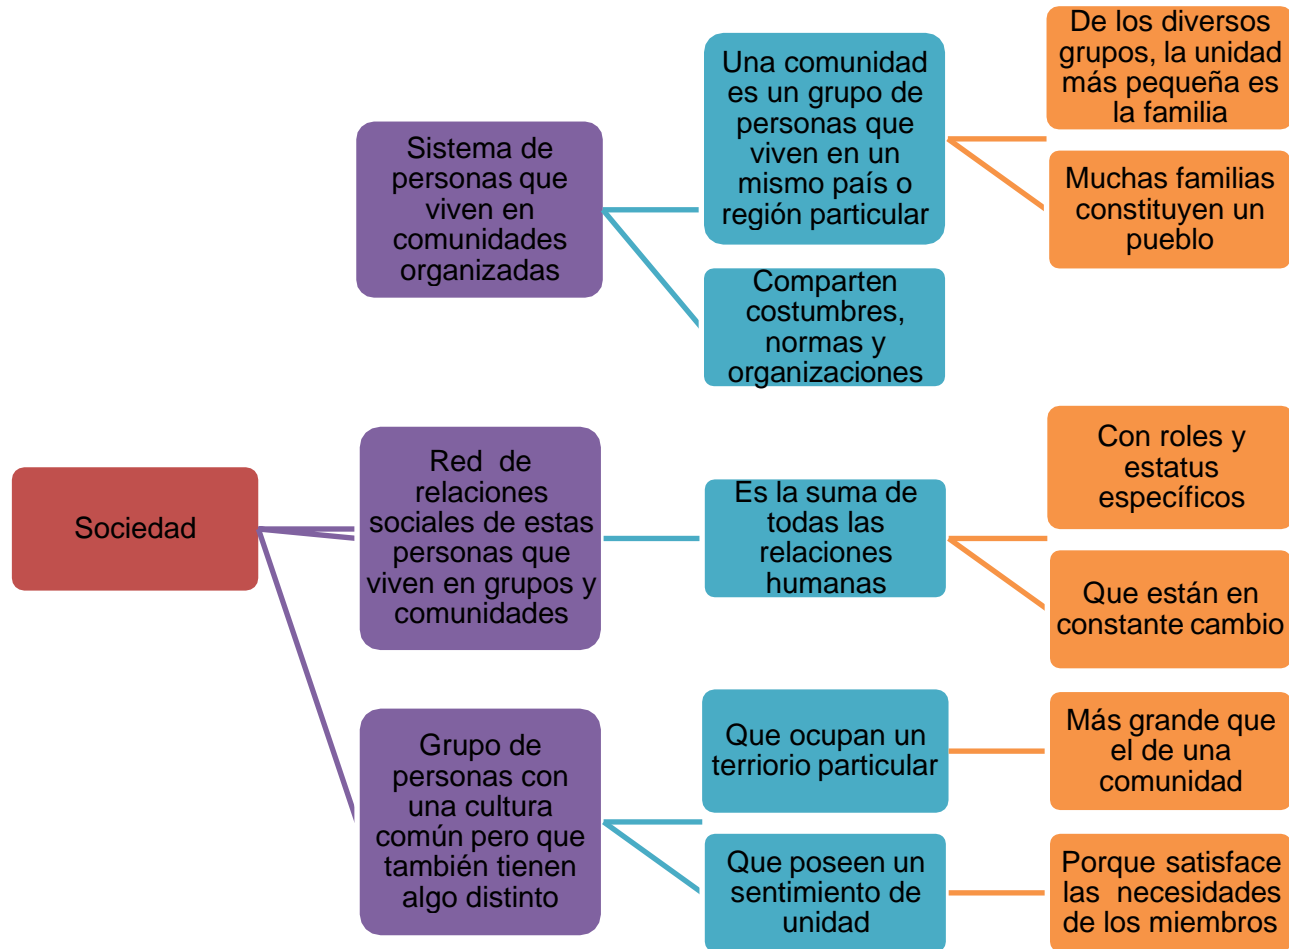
Sociedad

Sistema de personas que viven en comunidades organizadas

Una comunidad es un grupo de personas que viven en un mismo país o región particular

De los diversos grupos, la unidad más pequeña es la familia

Muchas familias constituyen un pueblo

Comparten costumbres, normas y organizaciones

Red de relaciones sociales de estas personas que viven en grupos y comunidades

Es la suma de todas las relaciones humanas

Con roles y estatus específicos

Que están en constante cambio

Grupo de personas con una cultura común pero que también tienen algo distinto

Que ocupan un terriorio particular

Más grande que el de una comunidad

Que poseen un sentimiento de unidad

Porque satisface las necesidades de los miembros